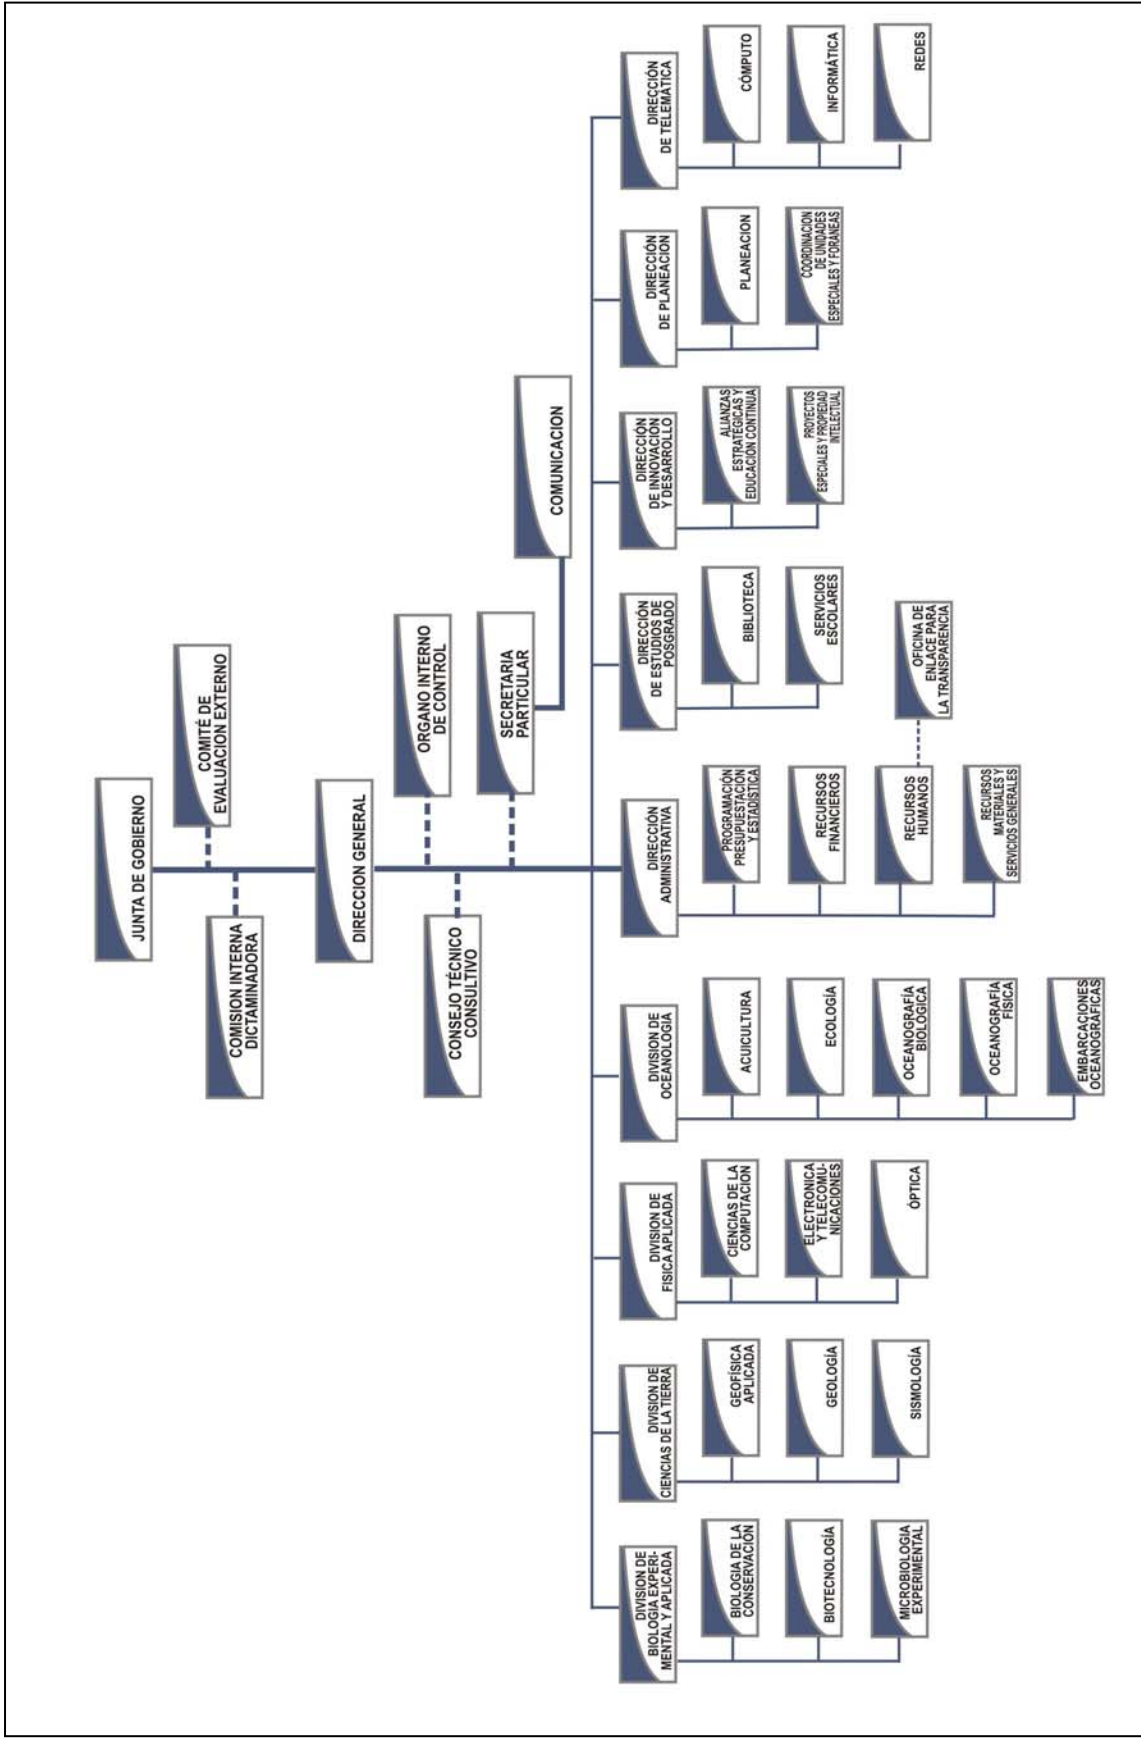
JUNTA DE GOBIERNO

COMITÉ DE EVALUACION EXTERNO

COMISION INTERNA DICTAMINADORA

DIRECCION GENERAL

ORGANO INTERNO DE CONTROL

CONSEJO TÉCNICO CONSULTIVO

SECRETARIA PARTICULAR

COMUNICACION

DIRECCIÓN DE TELEMÁTICA

CÓMPUTO

INFORMÁTICA

REDES

DIRECCIÓN DE PLANEACION

PLANEACION

COORDINACION DE UNIDADES ESPECIALES Y FORANEAS

DIRECCIÓN DE INNOVACIÓN Y DESARROLLO

ALIANZAS ESTRATÉGICAS Y EDUCACIÓN CONTINUA

PROYECTOS ESPECIALES Y PROPIEDAD INTELECTUAL

DIRECCIÓN DE ESTUDIOS DE POSGRADO

BIBLIOTECA

SERVICIOS ESCOLARES

OFICINA DE ENLACE PARA LA TRANSPARENCIA

DIRECCIÓN ADMINISTRATIVA

PROGRAMACIÓN PRESUPUESTACIÓN Y ESTADÍSTICA

RECURSOS FINANCIEROS

RECURSOS HUMANOS

RECURSOS MATERIALES Y SERVICIOS GENERALES

DIVISION DE OCEANOLOGÍA

ACUICULTURA

ECOLOGÍA

OCEANOGRAFÍA BIOLÓGICA

OCEANOGRAFÍA FÍSICA

EMBARCACIONES OCEANOGRÁFICAS

DIVISION DE FISICA APLICADA

CIENCIAS DE LA COMPUTACION

ELECTRONICA Y TELECOMUNICACIONES

ÓPTICA

DIVISION DE CIENCIAS DE LA TIERRA

GEOFÍSICA APLICADA

GEOLOGÍA

SISMOLOGÍA

DIVISION DE BIOLOGIA EXPERIMENTAL Y APLICADA

BIOLOGIA DE LA CONSERVACIÓN

BIOTECNOLOGÍA

MICROBIOLOGÍA EXPERIMENTAL